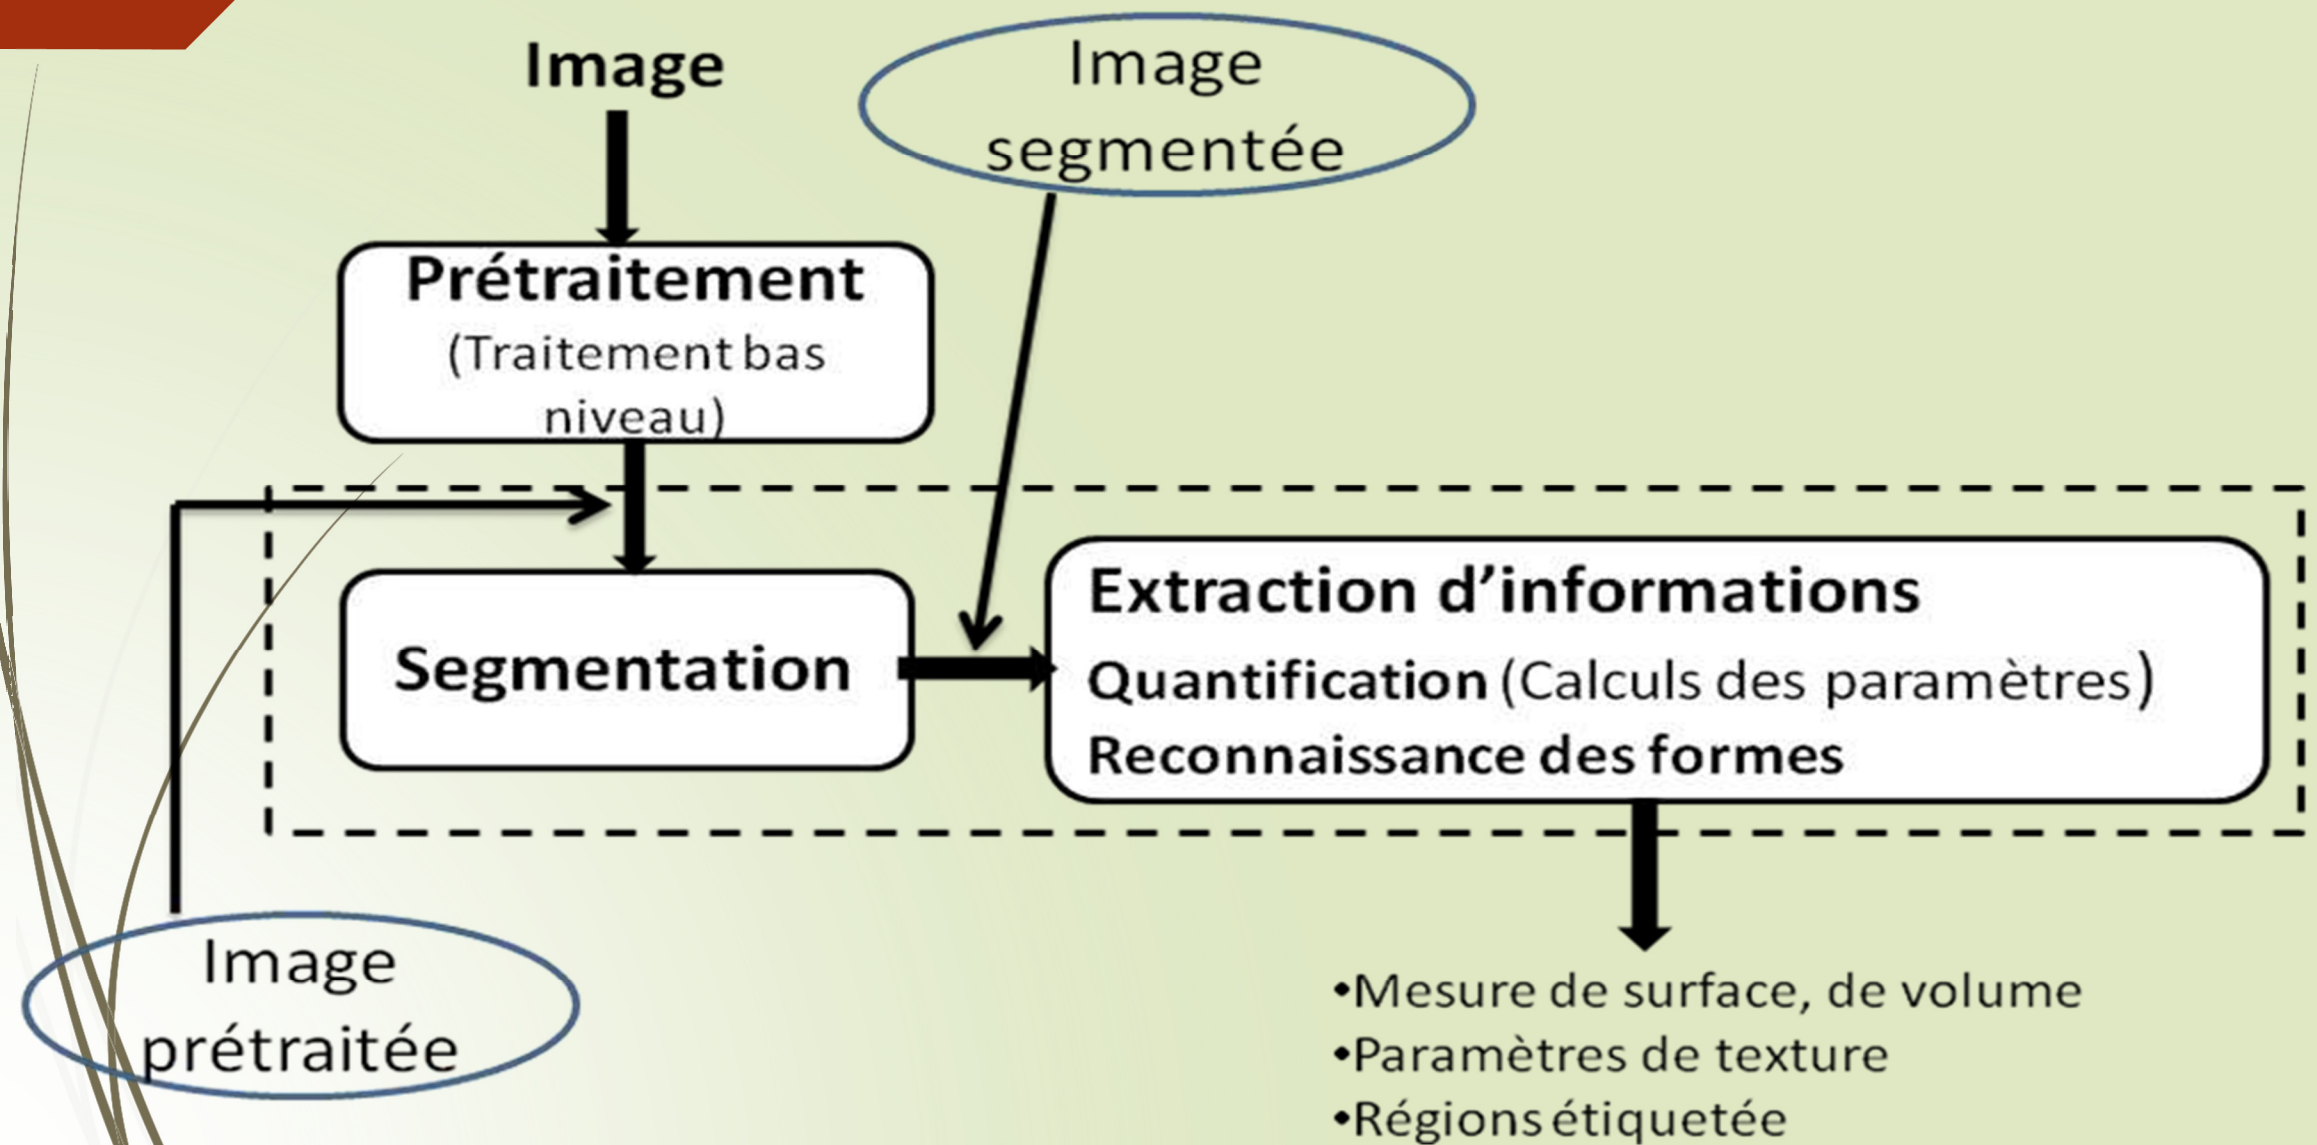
Image

Image segmentée

Prétraitement
(Traitement bas niveau)

Segmentation

Extraction d'informations
Quantification (Calculs des paramètres)
Reconnaissance des formes

Image prétraitée

•Mesure de surface, de volume
•Paramètres de texture
•Régions étiquetée